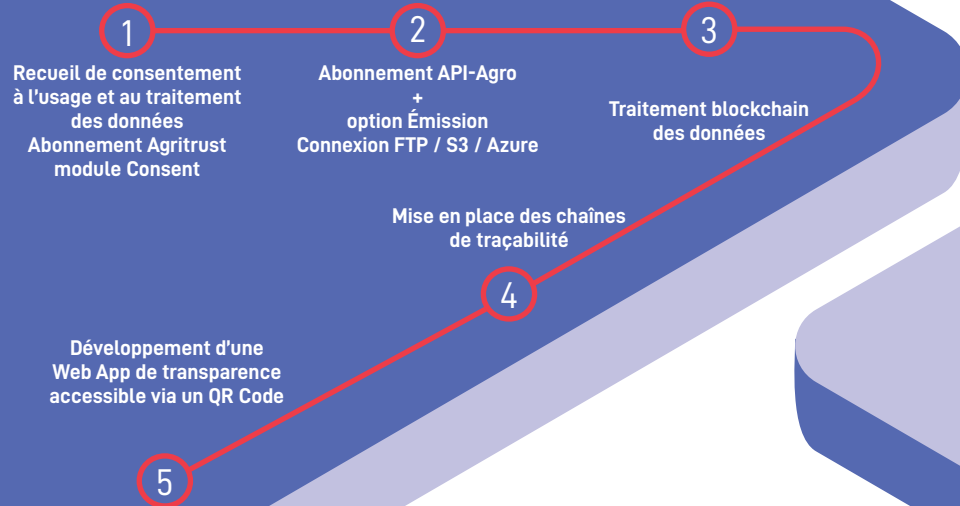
1

Recueil de consentement à l'usage et au traitement des données
Abonnement Agritrust module Consent

2

Abonnement API-Agro
+
option Émission
Connexion FTP / S3 / Azure

3

Traitement blockchain des données

Mise en place des chaînes de traçabilité

4

Développement d'une Web App de transparence accessible via un QR Code

5